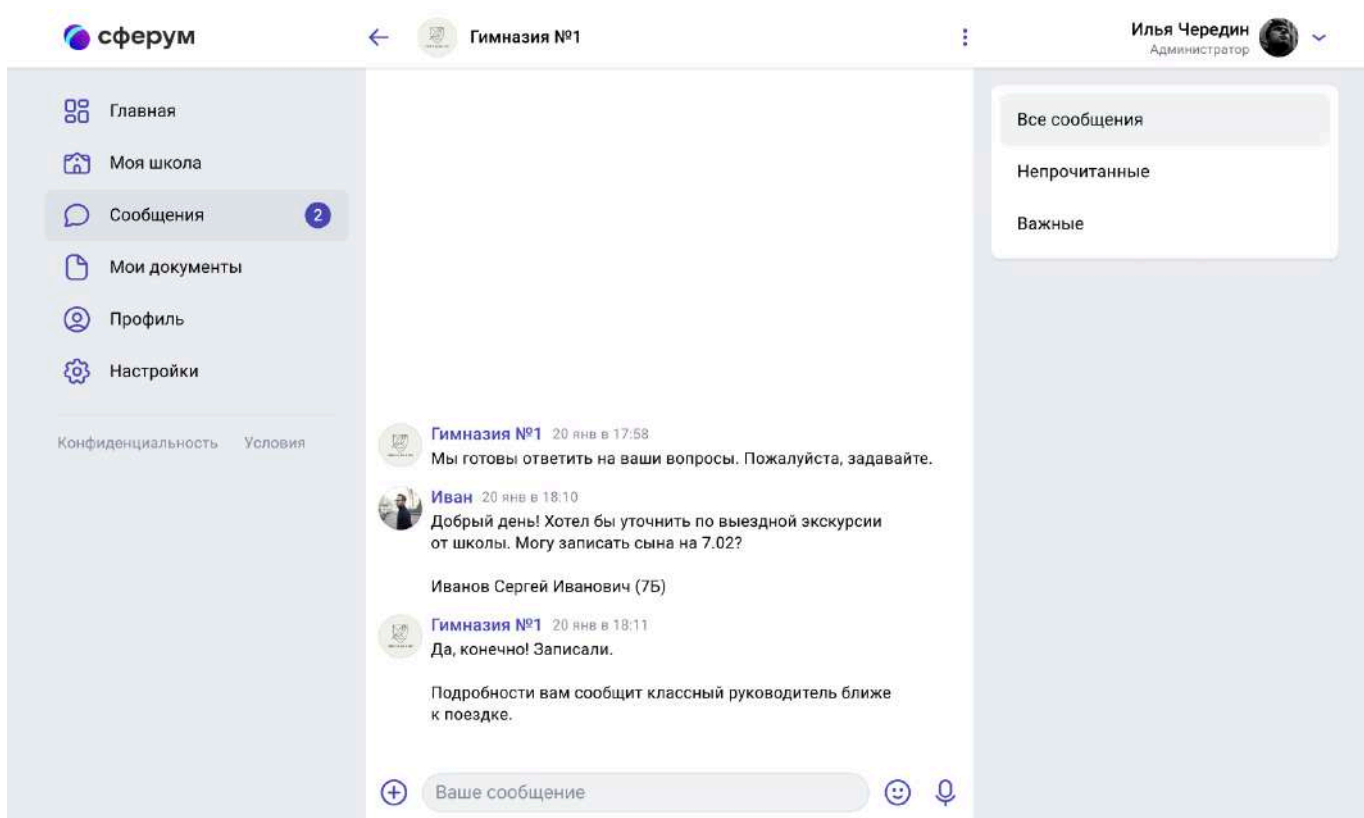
сферум

Гимназия №1

Илья Чередин
Администратор

Главная
Моя школа
Сообщения 2
Мои документы
Профиль
Настройки

Конфиденциальность Условия

Все сообщения
Непрочитанные
Важные

Гимназия №1 20 янв в 17:58
Мы готовы ответить на ваши вопросы. Пожалуйста, задавайте.

Иван 20 янв в 18:10
Добрый день! Хотел бы уточнить по выездной экскурсии от школы. Могу записать сына на 7.02?

Иванов Сергей Иванович (7Б)

Гимназия №1 20 янв в 18:11
Да, конечно! Записали.

Подробности вам сообщит классный руководитель ближе к поездке.

Ваше сообщение